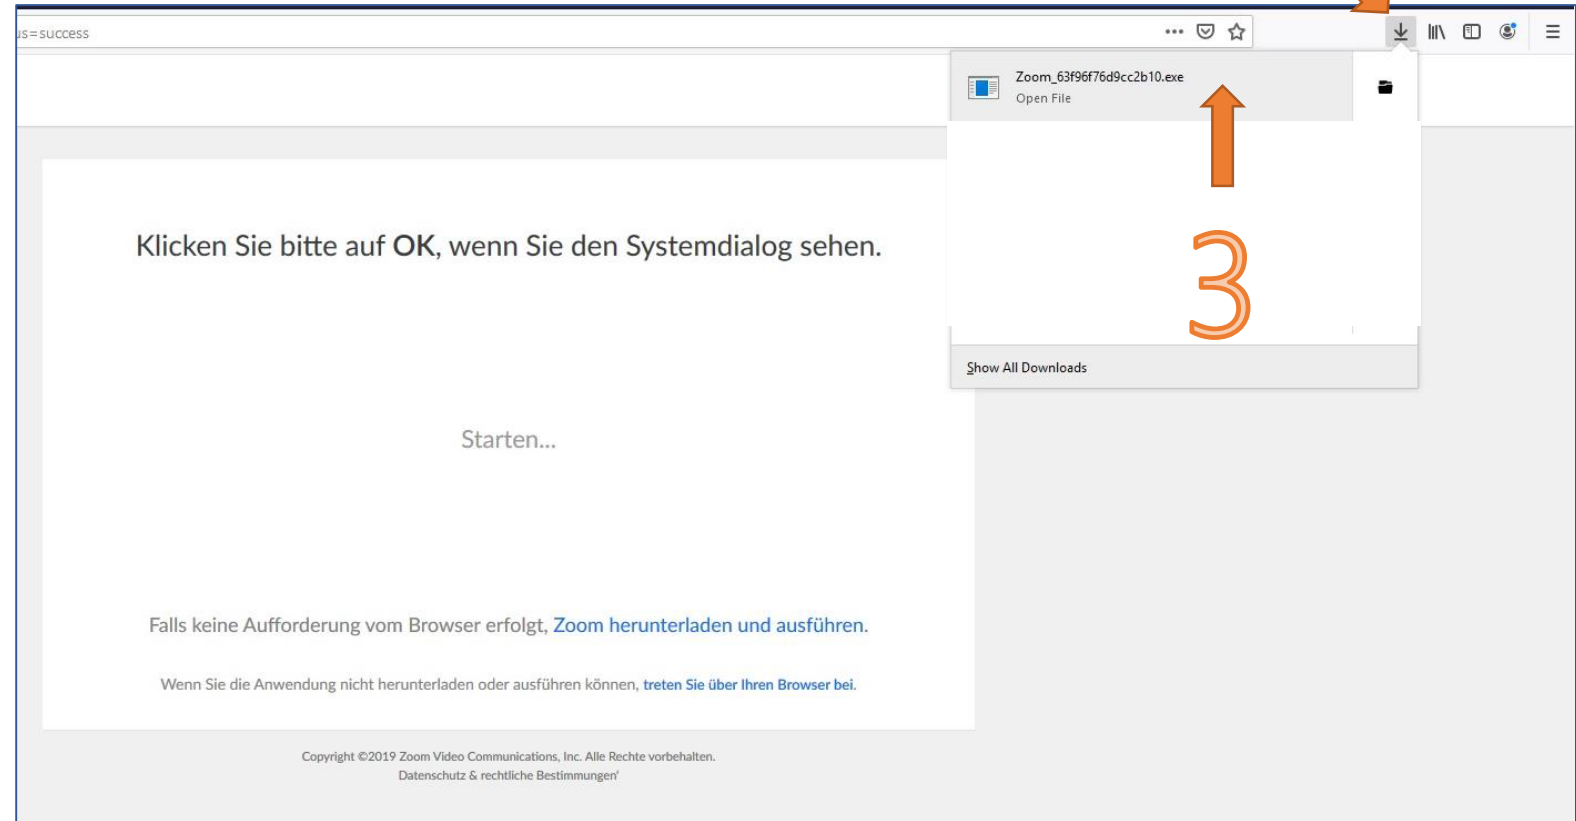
us=success

Zoom_63f96f76d9cc2b10.exe
Open File

3

Show All Downloads

Klicken Sie bitte auf OK, wenn Sie den Systemdialog sehen.

Starten...

Falls keine Aufforderung vom Browser erfolgt, Zoom herunterladen und ausführen.

Wenn Sie die Anwendung nicht herunterladen oder ausführen können, treten Sie über Ihren Browser bei.

Copyright ©2019 Zoom Video Communications, Inc. Alle Rechte vorbehalten.
Datenschutz & rechtliche Bestimmungen'